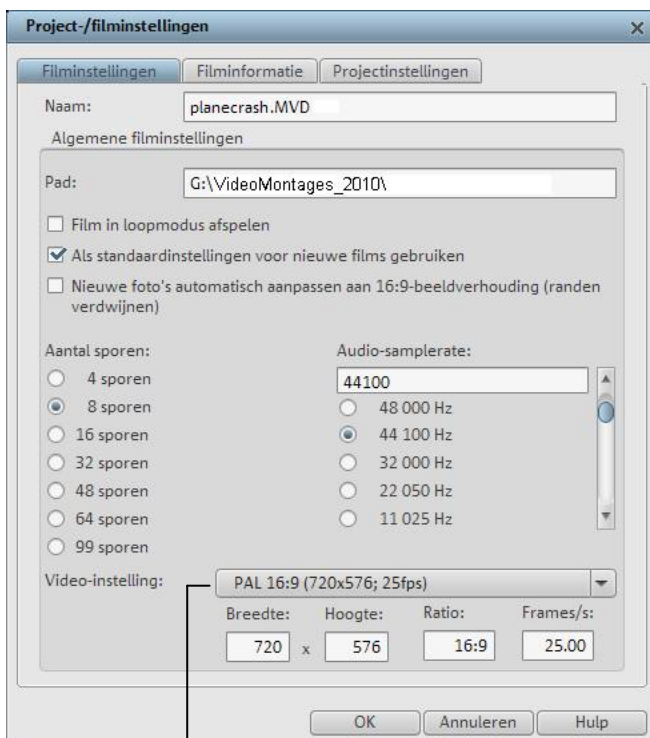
Project-/filminstellingen
×
Filminstellingen
Filminformatie
Projectinstellingen
Naam:
planecrash.MVD
Algemene filminstellingen
Pad:
G:\VideoMontages_2010\
Film in loopmodus afspelen
Als standaardinstellingen voor nieuwe films gebruiken
Nieuwe foto's automatisch aanpassen aan 16:9-beeldverhouding (randen verdwijnen)
Aantal sporen:
4 sporen
8 sporen
16 sporen
32 sporen
48 sporen
64 sporen
99 sporen
Audio-samplerate:
44100
48 000 Hz
44 100 Hz
32 000 Hz
22 050 Hz
11 025 Hz
Video-instelling:
PAL 16:9 (720x576; 25fps)
Breedte:
Hoogte:
Ratio:
Frames/s:
720
x
576
16:9
25.00
OK
Annuleren
Hulp